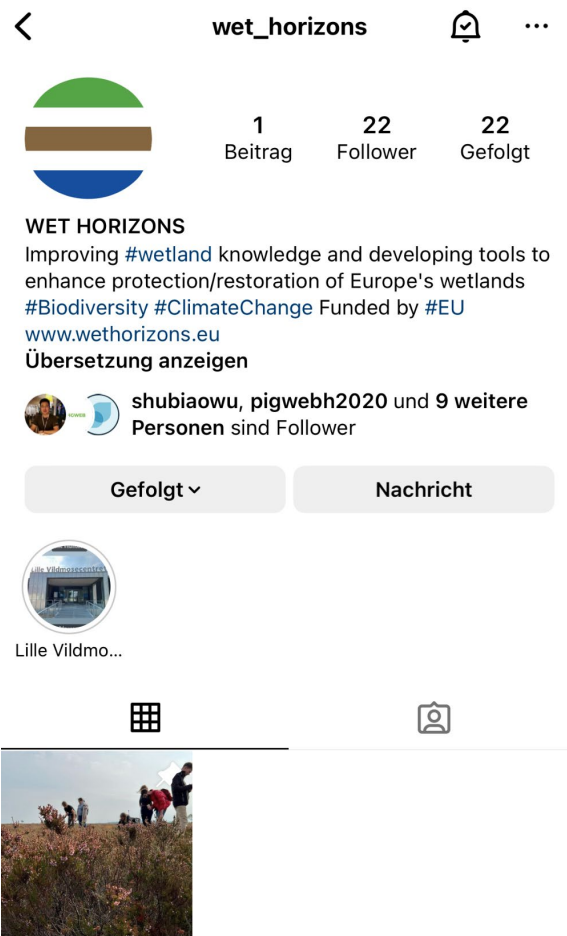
wet_horizons

1
Beitrag

22
Follower

22
Gefolgt

WET HORIZONS
Improving #wetland knowledge and developing tools to enhance protection/restoration of Europe's wetlands #Biodiversity #ClimateChange Funded by #EU
www.wethorizons.eu
Übersetzung anzeigen

shubiaowu, pigwebh2020 und 9 weitere Personen sind Follower

Gefolgt

Nachricht

Lille Vildmosecentret

Lille Vildmo...